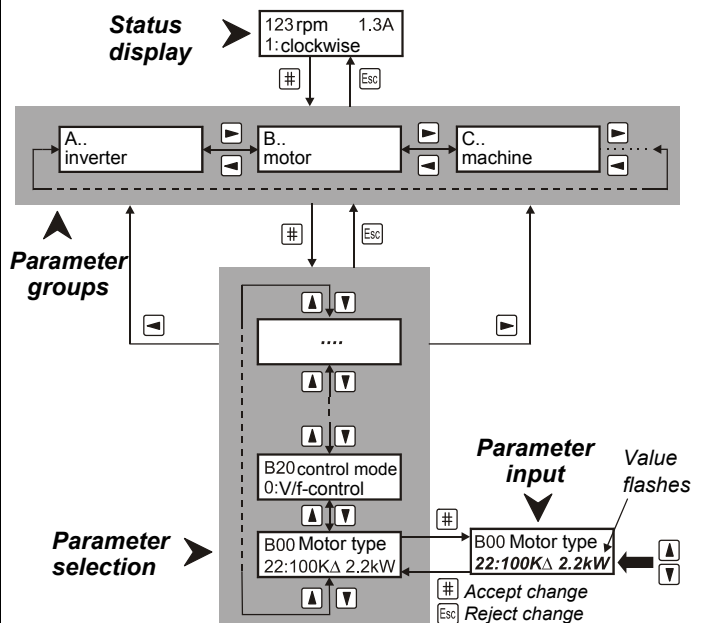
Status display

123 rpm 1.3A
1: clockwise

#
Esc

A..
inverter

B..
motor

C..
machine

Parameter groups

#
Esc

....

B20 control mode
0: V/f-control

Parameter selection

B00 Motor type
22:100KΔ 2.2kW

Parameter input

Value flashes

#

B00 Motor type
22:100KΔ 2.2kW

# Accept change
Esc Reject change